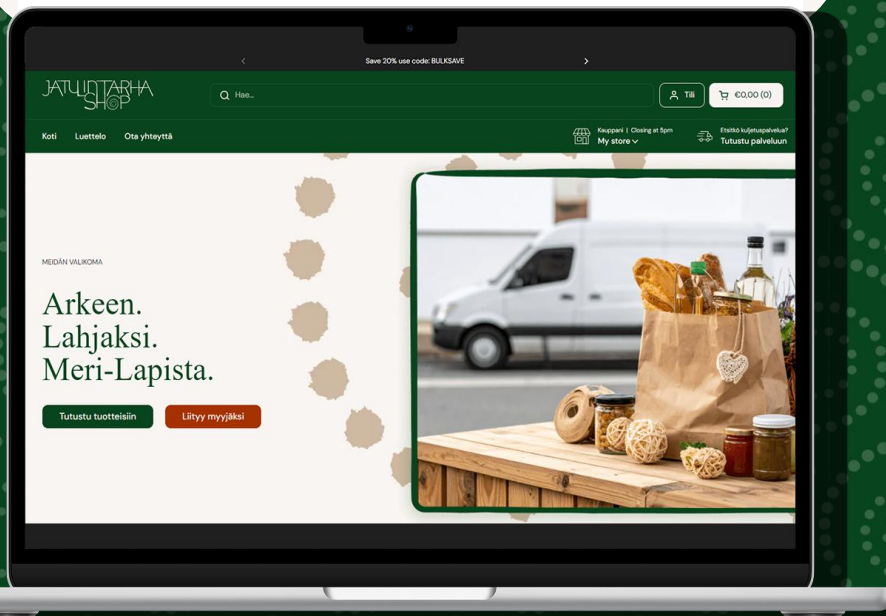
Save 20% use code: BULKSAVE

JATULINTARHA SHOP

Hae...

Tili

€0,00 (0)

Koti Luettelo Ota yhteyttä

Kauppani | Closing at 5pm
My store

Etsitkö kuljetuspalvelua?
Tutustu palveluun

MEIDÄN VALIKOMA

Arkeen.
Lahjaksi.
Meri-Lapista.

Tutustu tuotteisiin

Liityy myyjäksi